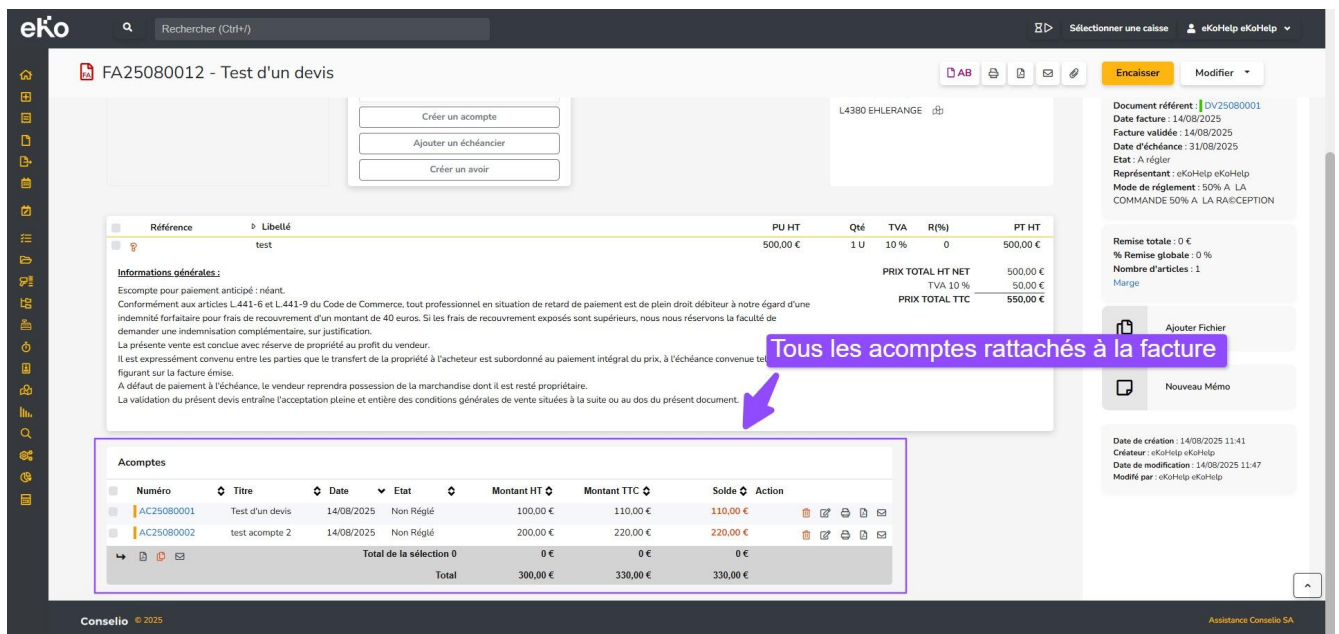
eKo

Rechercher (Ctrl+/)

Sélectionner une caisse eKoHelp eKoHelp

FA25080012 - Test d'un devis

AB

Encaisser Modifier

Créer un acompte
Ajouter un échéancier
Créer un avoir

L4380 EHLERANGE

Document référent : DV25080001
Date facture : 14/08/2025
Facture validée : 14/08/2025
Date d'échéance : 31/08/2025
Etat : A régler
Représentant : eKoHelp eKoHelp
Mode de réglement : 50% A LA COMMANDE 50% A LA RA©CEPTION

| Référence | Libellé | PU HT | Qté | TVA | R(%) | PT HT |
|---|---|---|---|---|---|---|
| | test | 500,00 € | 1 U | 10 % | 0 | 500,00 € |

Informations générales :

Escompte pour paiement anticipé : néant.
Conformément aux articles L.441-6 et L.441-9 du Code de Commerce, tout professionnel en situation de retard de paiement est de plein droit débiteur à notre égard d'une indemnité forfaitaire pour frais de recouvrement d'un montant de 40 euros. Si les frais de recouvrement exposés sont supérieurs, nous nous réservons la faculté de demander une indemnisation complémentaire, sur justification.
La présente vente est conclue avec réserve de propriété au profit du vendeur.
Il est expressément convenu entre les parties que le transfert de la propriété à l'acheteur est subordonné au paiement intégral du prix, à l'échéance convenue tel figurant sur la facture émise.
A défaut de paiement à l'échéance, le vendeur reprendra possession de la marchandise dont il est resté propriétaire.
La validation du présent devis entraîne l'acceptation pleine et entière des conditions générales de vente situées à la suite ou au dos du présent document.

PRIX TOTAL HT NET 500,00 €
TVA 10 % 50,00 €
PRIX TOTAL TTC 550,00 €

Remise totale : 0 €
% Remise globale : 0 %
Nombre d'articles : 1
Marge

Ajouter Fichier

Tous les acomptes rattachés à la facture

Nouveau Mémo

Date de création : 14/08/2025 11:41
Créateur : eKoHelp eKoHelp
Date de modification : 14/08/2025 11:47
Modifé par : eKoHelp eKoHelp

Acomptes

| Numéro | Titre | Date | Etat | Montant HT | Montant TTC | Solde | Action |
|---|---|---|---|---|---|---|---|
| AC25080001 | Test d'un devis | 14/08/2025 | Non Réglé | 100,00 € | 110,00 € | 110,00 € | |
| AC25080002 | test acompte 2 | 14/08/2025 | Non Réglé | 200,00 € | 220,00 € | 220,00 € | |
| | | Total de la sélection 0 | | 0 € | 0 € | 0 € | |
| | | | Total | 300,00 € | 330,00 € | 330,00 € | |

Conselio © 2025

Assistance Conselio SA